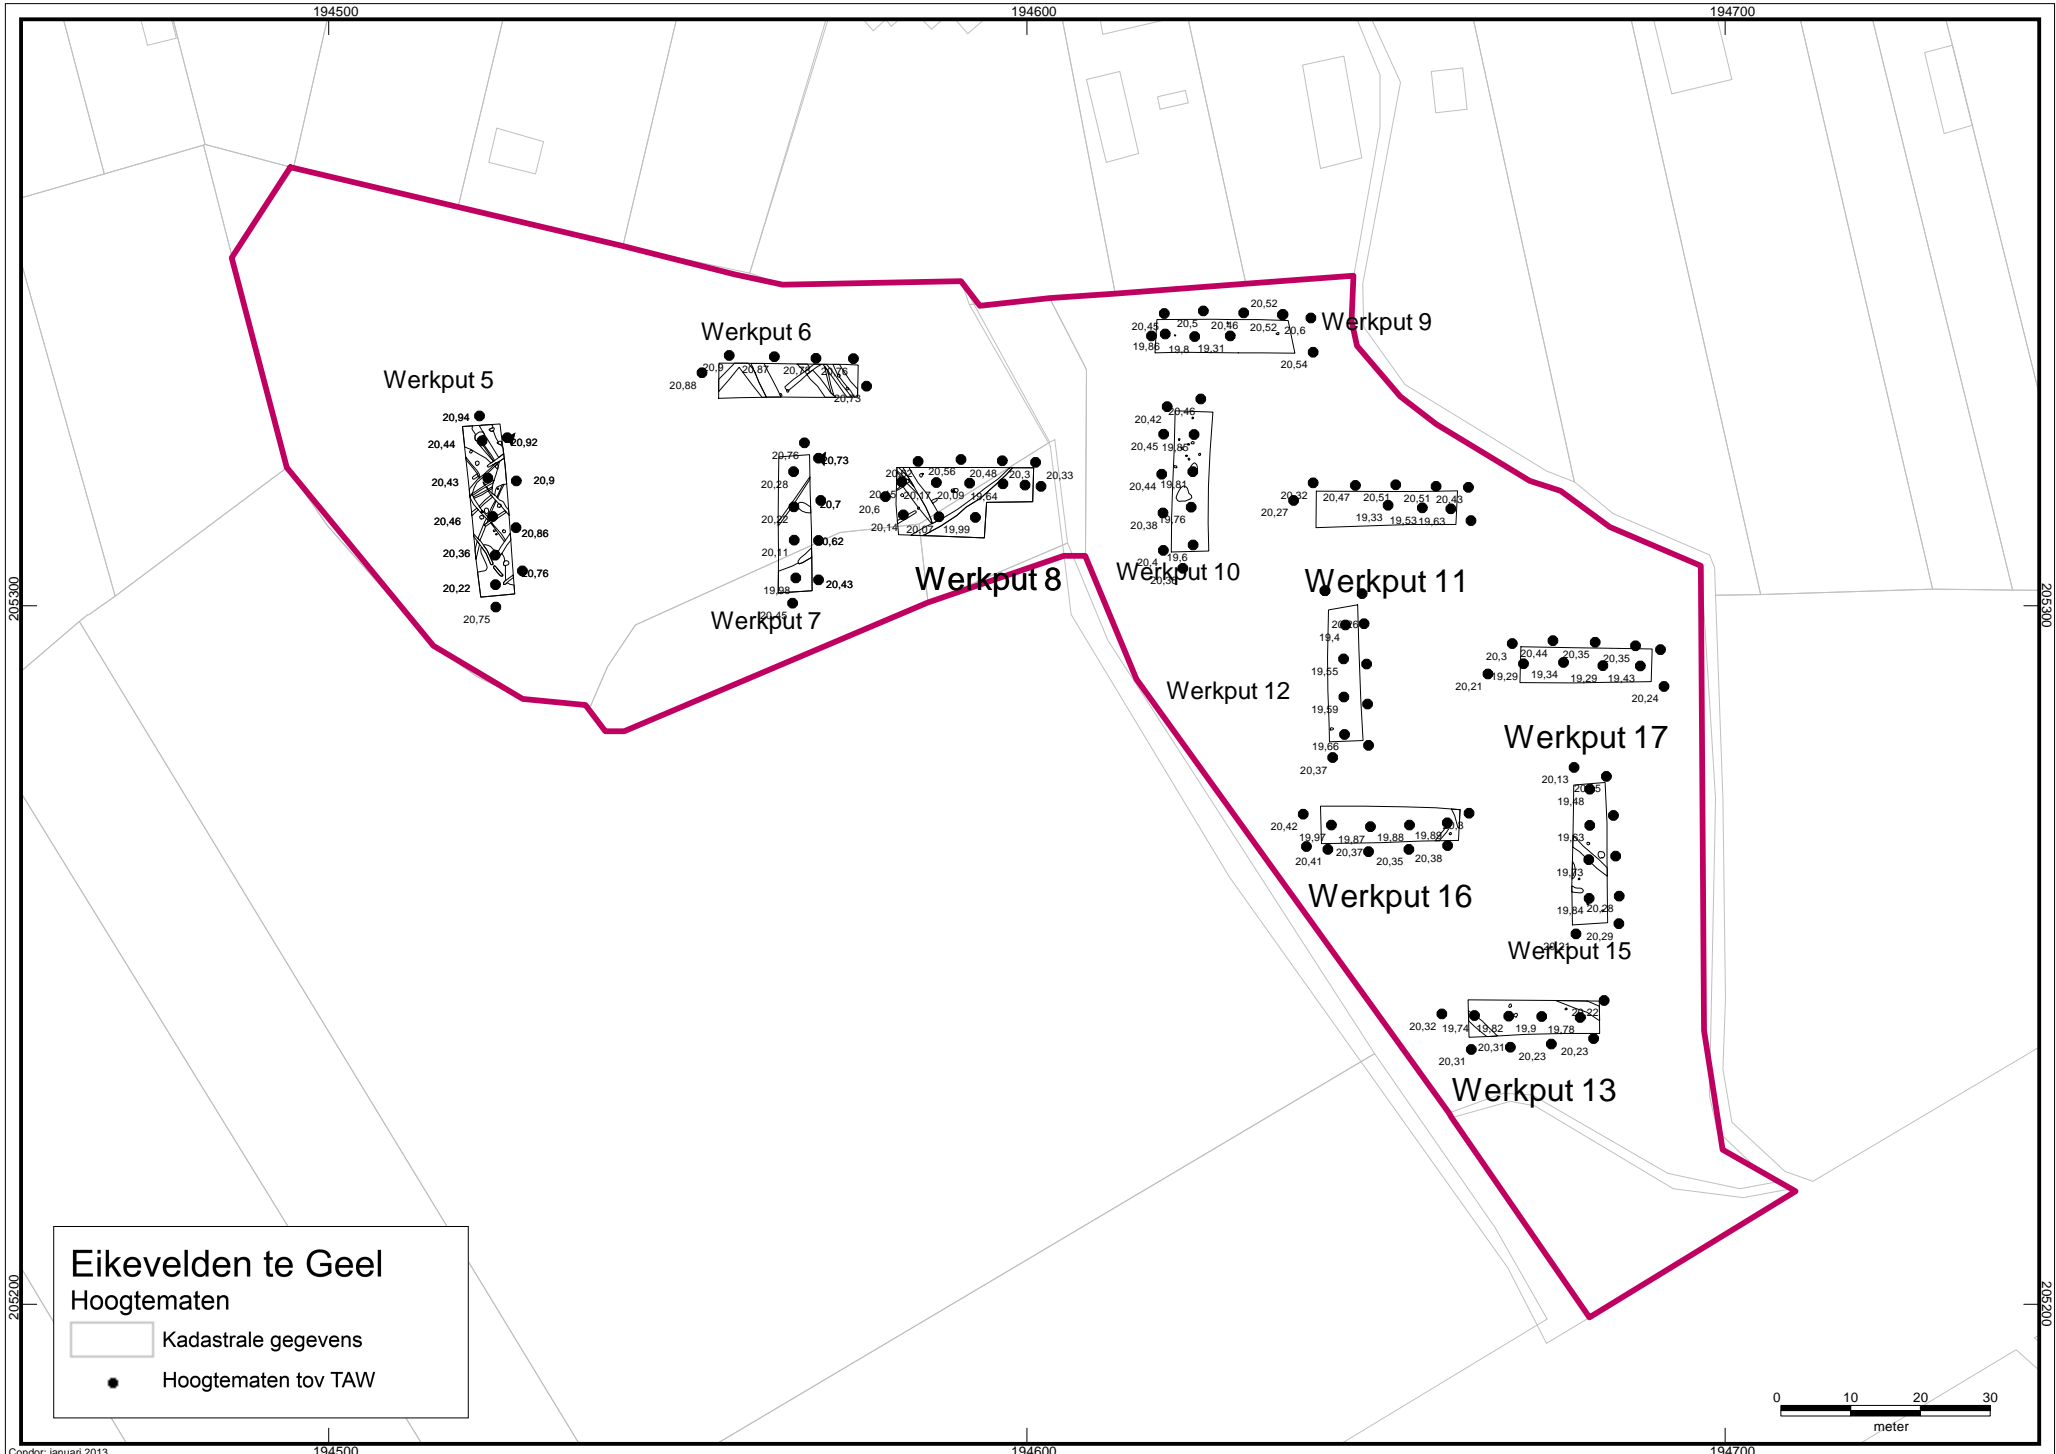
194500
194600
194700

Werkput 5
20,94
20,44
20,92
20,43
20,9
20,46
20,86
20,36
20,76
20,22
20,75

Werkput 6
20,9
20,87
20,78
20,76
20,88
20,73

Werkput 7
20,76
20,73
20,28
20,7
20,22
20,62
20,11
20,45
19,98
20,43

Werkput 8
20,56
20,48
20,3
20,33
20,17
20,09
19,64
20,6
20,14
20,07
19,99

Werkput 9
20,52
20,45
20,5
20,46
20,52
20,6
19,86
19,8
19,31
20,54

Werkput 10
20,42
20,46
20,45
19,86
20,44
19,81
20,38
19,76
20,4
19,6
20,38

Werkput 11
20,32
20,47
20,51
20,51
20,43
20,27
19,33
19,53
19,63

Werkput 12
20,26
19,4
19,55
19,59
19,66
20,37

Werkput 17
20,3
20,44
20,35
20,35
19,29
19,34
19,29
19,43
20,21
20,24

Werkput 16
20,42
19,97
19,87
19,88
19,88
20,41
20,37
20,35
20,38

Werkput 15
20,13
20,25
19,48
19,63
19,73
19,84
20,28
20,29

Werkput 13
20,32
19,74
19,82
19,9
19,78
20,22
20,31
20,31
20,23
20,23

205300
205200

Eikevelden te Geel
Hoogtematen
Kadastrale gegevens
Hoogtematen tov TAW

0 10 20 30
meter

Condor: januari 2013